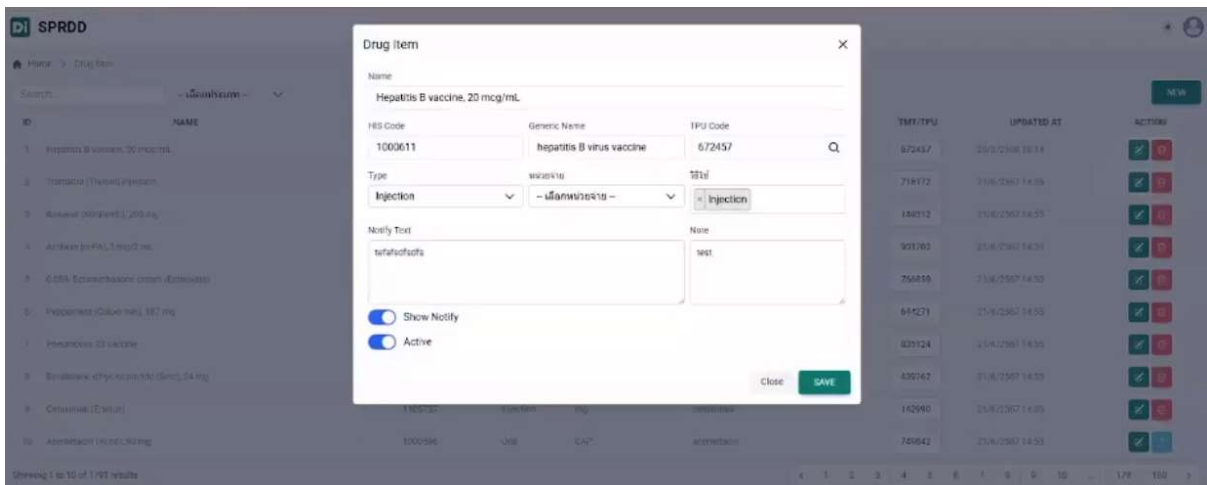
SPRDD

Home > Drug Item

Search... -- เลือกประเภท -- NEW

| ID | NAME | TMT/TPU | UPDATED AT | ACTIONS |
|---|---|---|---|---|
| 1 | Hepatitis B vaccine, 20 mcg/mL | 672457 | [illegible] | |
| 2 | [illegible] | 719372 | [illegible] | |
| 3 | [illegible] | 180312 | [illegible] | |
| 4 | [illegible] | 301760 | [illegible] | |
| 5 | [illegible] | 256859 | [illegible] | |
| 6 | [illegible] | 644271 | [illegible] | |
| 7 | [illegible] | 835124 | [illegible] | |
| 8 | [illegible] | 430742 | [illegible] | |
| 9 | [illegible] 1105730 Injection mg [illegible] | 162960 | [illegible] | |
| 10 | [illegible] 1000596 Oral CAP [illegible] | 749842 | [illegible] | |

Showing 1 to 10 of 1,797 results

< 1 2 3 4 5 6 7 8 9 10 ... 179 180 >

Drug Item

Name
Hepatitis B vaccine, 20 mcg/mL

HIS Code
1000611

Generic Name
hepatitis B virus vaccine

TPU Code
672457

Type
Injection

หน่วยจ่าย
-- เลือกหน่วยจ่าย --

วิธีใช้
× Injection

Notify Text
tsfafsofsofs

Note
test

Show Notify

Active

Close SAVE